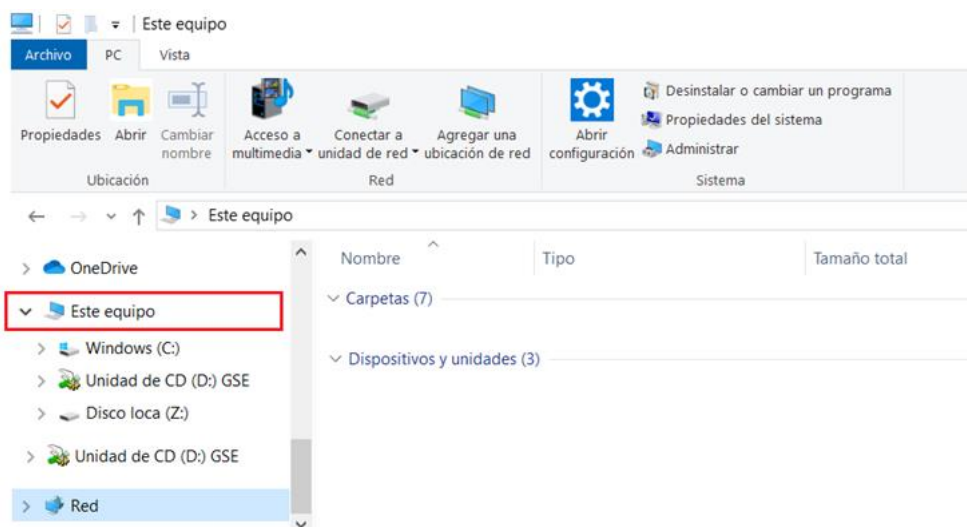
Este equipo

Archivo PC Vista

Propiedades Abrir Cambiar nombre
Ubicación

Acceso a multimedia Conectar a unidad de red Agregar una ubicación de red
Red

Abrir configuración
Desinstalar o cambiar un programa
Propiedades del sistema
Administrar
Sistema

Este equipo

OneDrive
Este equipo
Windows (C:)
Unidad de CD (D:) GSE
Disco loca (Z:)
Unidad de CD (D:) GSE
Red

| Nombre | Tipo | Tamaño total |
|---|---|---|

Carpetas (7)

Dispositivos y unidades (3)